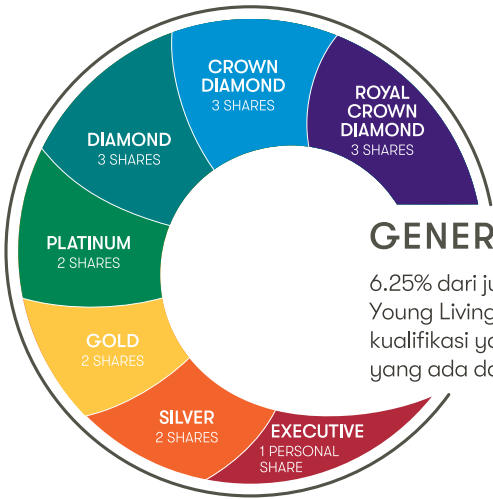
CROWN DIAMOND
3 SHARES

ROYAL CROWN DIAMOND
3 SHARES

DIAMOND
3 SHARES

PLATINUM
2 SHARES

GOLD
2 SHARES

SILVER
2 SHARES

EXECUTIVE
1 PERSONAL SHARE

GENER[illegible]

6.25% dari ju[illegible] Young Living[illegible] kualifikasi ya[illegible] yang ada da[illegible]